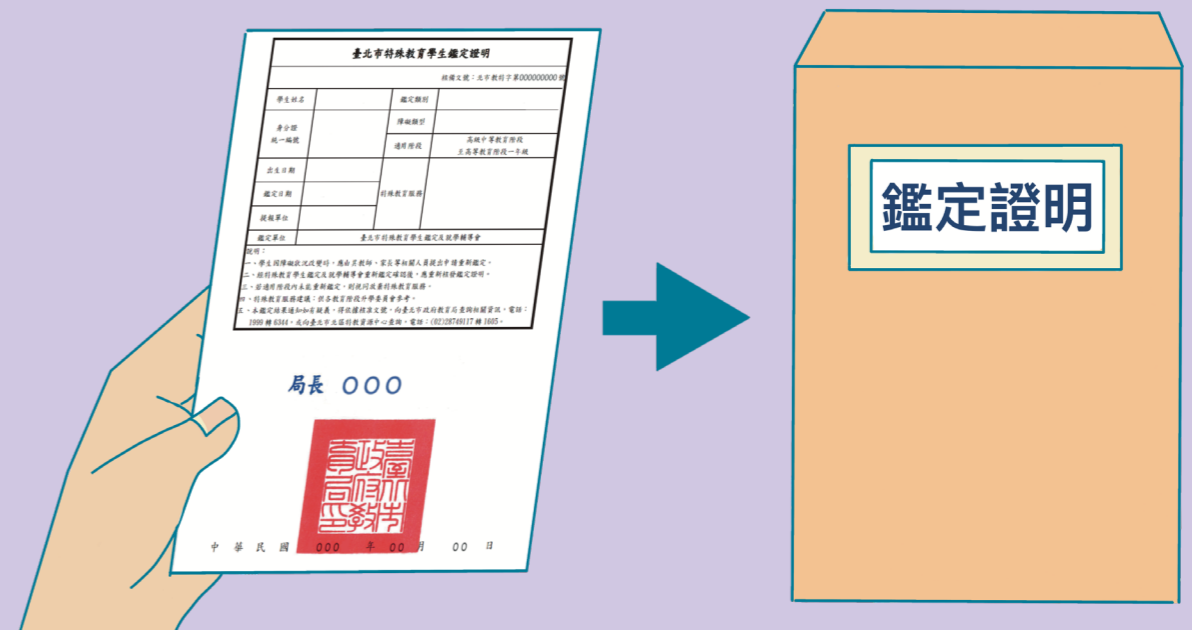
臺北市特殊教育學生鑑定證明

核備文號：北市教特字第000000000號

| 學生姓名 | | 鑑定類別 | |
|---|---|---|---|
| 身分證統一編號 | | 障礙類型 | |
| | | 適用階段 | 高級中等教育階段 至高等教育階段一年級 |
| 出生日期 | | 特殊教育服務 | |
| 鑑定日期 | | | |
| 提報單位 | | | |
| 鑑定單位 | 臺北市特殊教育學生鑑定及就學輔導會 | | |

說明：
一、學生因障礙狀況改變時，應由原教師、家長等相關人員提出申請重新鑑定。
二、經特殊教育學生鑑定及就學輔導會重新鑑定確認後，應重新核發鑑定證明。
三、若適用階段內未重新鑑定，則依同級原特殊教育服務。
四、特殊教育服務建議：供各教育階段升學委員會參考。
五、本鑑定結果通知如有疑義，得依據標準文號，向臺北市政府教育局查詢相關資訊，電話：1999 轉 6344，或向臺北市立區特殊教育資源中心查詢，電話：(02)28749117 轉 1605。

局長 OOO

臺北市政府教育局

中 華 民 國 000 年 00 月 00 日

鑑定證明